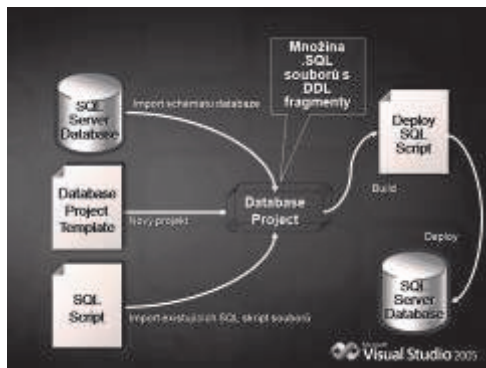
Množina .SQL souborů s DDL fragmenty

SQL Server Database

Import schématu databáze

Deploy SQL Script

Database Project Template

Nový projekt

Database Project

Build

Deploy

SQL Script

Import existujících SQL skript souborů

SQL Server Database

Microsoft Visual Studio 2005